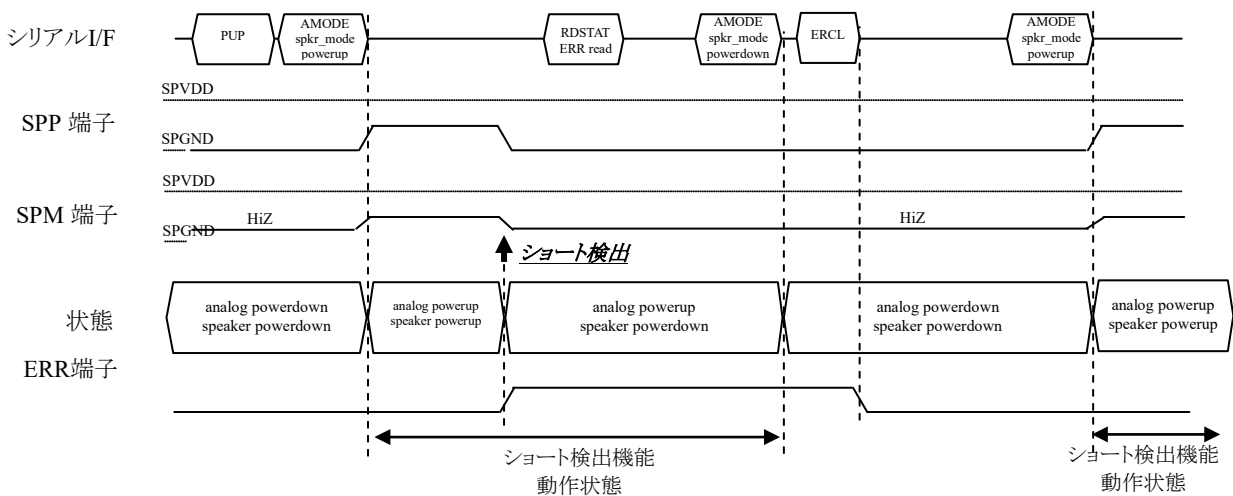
シリアルI/F

PUP

AMODE spkr_mode powerup

RDSTAT ERR read

AMODE spkr_mode powerdown

ERCL

AMODE spkr_mode powerup

SPVDD

SPP 端子

SPGND

SPVDD

SPM 端子

HiZ

SPGND

HiZ

ショート検出

状態

analog powerdown speaker powerdown

analog powerup speaker powerup

analog powerup speaker powerdown

analog powerdown speaker powerdown

analog powerup speaker powerup

ERR端子

ショート検出機能 動作状態

ショート検出機能 動作状態